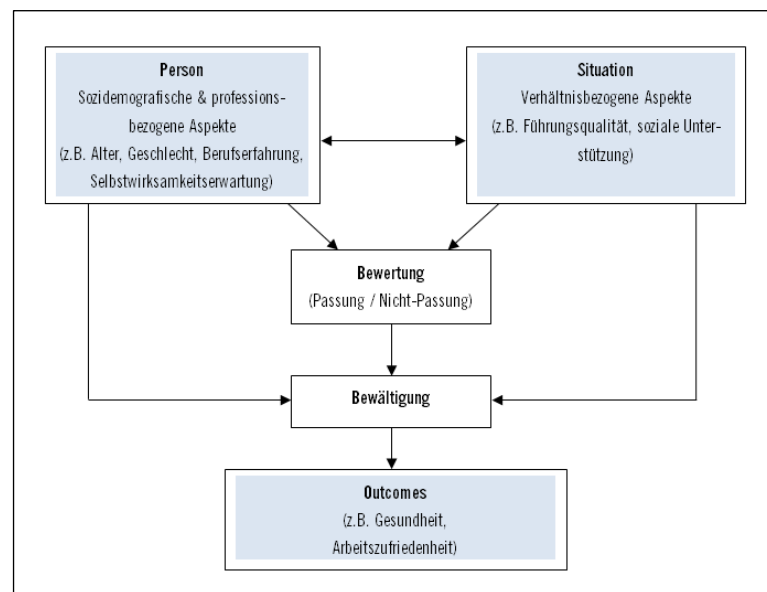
Person
Sozidemografische & professionsbezogene Aspekte
(z.B. Alter, Geschlecht, Berufserfahrung, Selbstwirksamkeitserwartung)

Situation
Verhältnisbezogene Aspekte
(z.B. Führungsqualität, soziale Unterstützung)

Bewertung
(Passung / Nicht-Passung)

Bewältigung

Outcomes
(z.B. Gesundheit, Arbeitszufriedenheit)